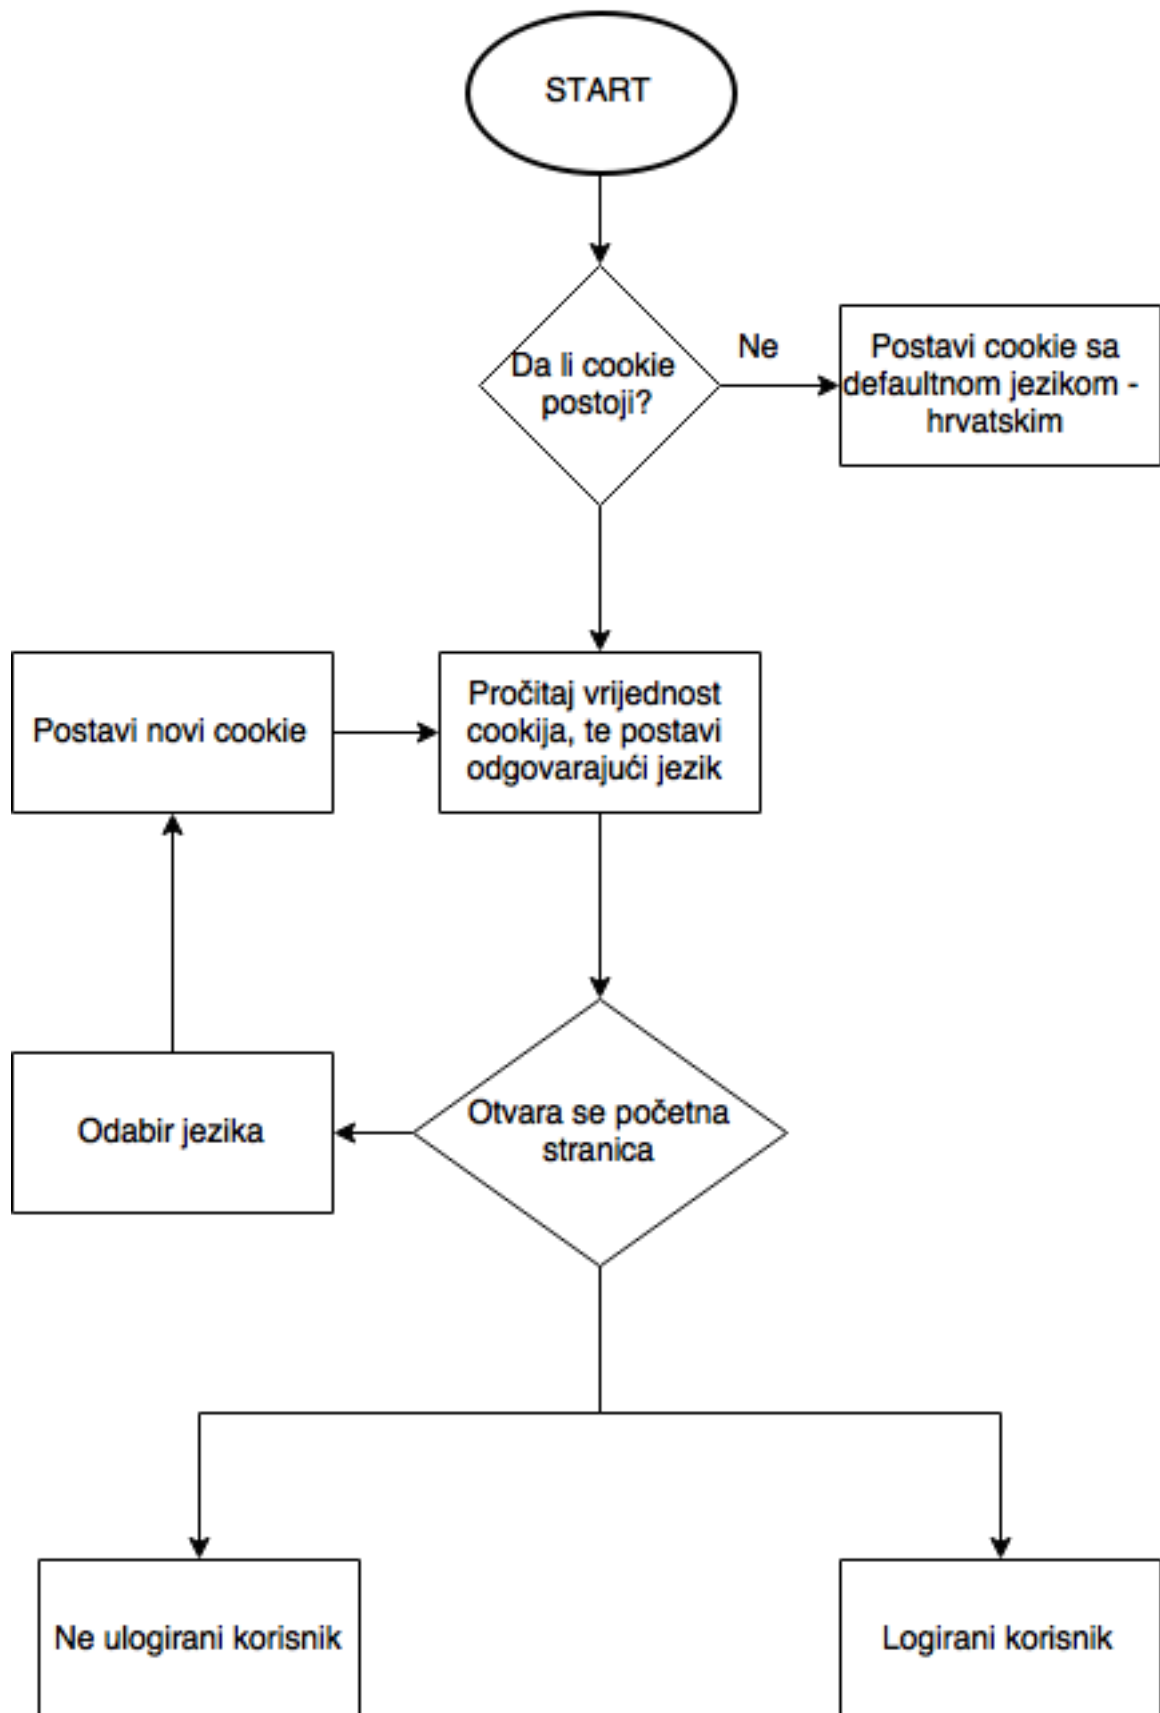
START

Da li cookie postoji?

Ne

Postavi cookie sa defaultnom jezikom - hrvatskim

Postavi novi cookie

Pročitaj vrijednost cookija, te postavi odgovarajući jezik

Odabir jezika

Otvara se početna stranica

Ne ulogirani korisnik

Logirani korisnik